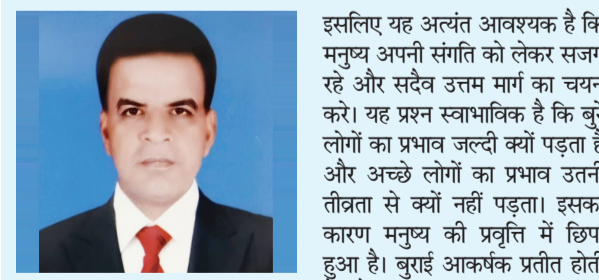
इसलिए यह अत्यंत आवश्यक है कि मनुष्य अपनी संगति को लेकर सजग रहे और सदैव उत्तम मार्ग का चयन करे। यह प्रश्न स्वाभाविक है कि बुरे लोगों का प्रभाव जल्दी क्यों पड़ता है और अच्छे लोगों का प्रभाव उतनी तीव्रता से क्यों नहीं पड़ता। इसका कारण मनुष्य की प्रवृत्ति में छिपा हुआ है। बुराई आकर्षक प्रतीत होती